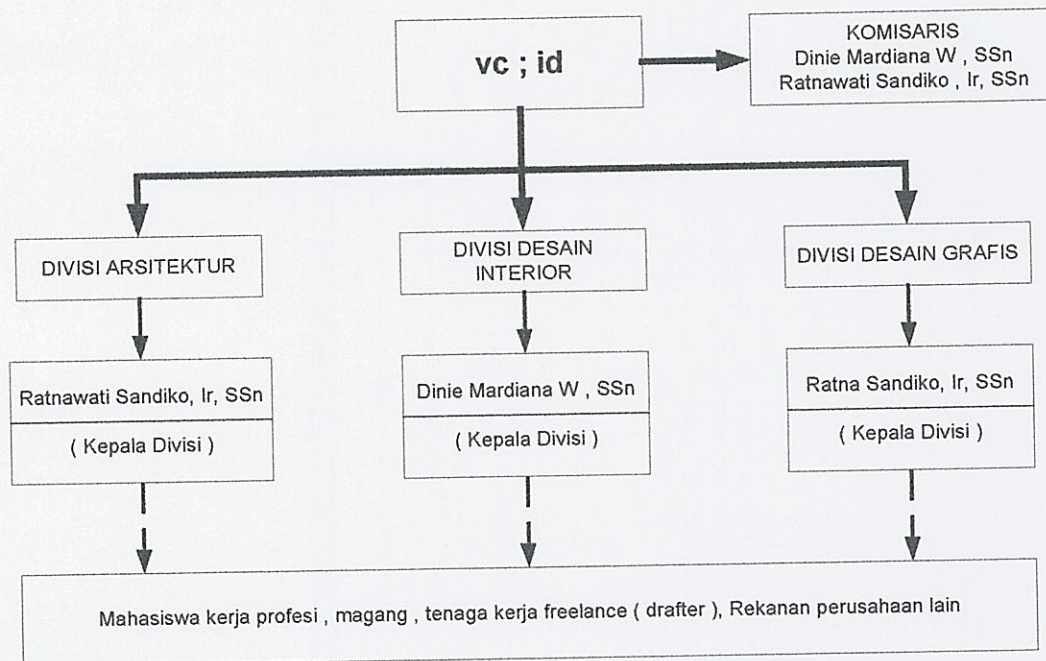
vc ; id

KOMISARIS
Dinie Mardiana W , SSn
Ratnawati Sandiko , Ir, SSn

DIVISI ARSITEKTUR

DIVISI DESAIN INTERIOR

DIVISI DESAIN GRAFIS

Ratnawati Sandiko, Ir, SSn
( Kepala Divisi )

Dinie Mardiana W , SSn
( Kepala Divisi )

Ratna Sandiko, Ir, SSn
( Kepala Divisi )

Mahasiswa kerja profesi , magang , tenaga kerja freelance ( drafter ), Rekanan perusahaan lain